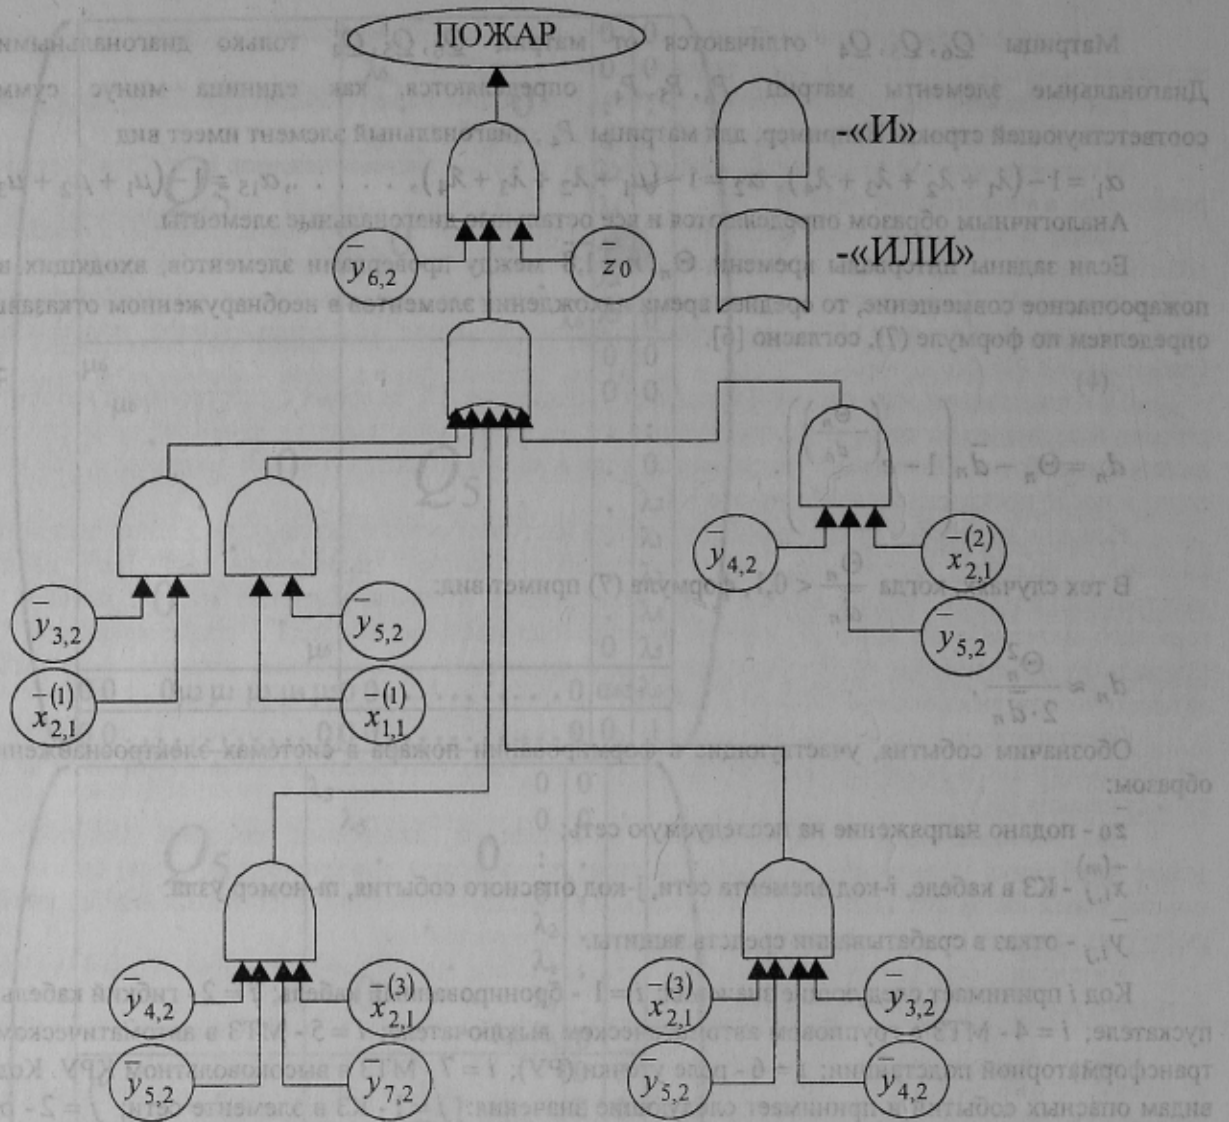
ПОЖАР

-«И»

-«ИЛИ»

$\bar{y}_{6,2}$

$\bar{z}_0$

$\bar{y}_{4,2}$

$\bar{x}_{2,1}^{(2)}$

$\bar{y}_{5,2}$

$\bar{y}_{3,2}$

$\bar{y}_{5,2}$

$\bar{x}_{2,1}^{(1)}$

$\bar{x}_{1,1}^{(1)}$

$\bar{y}_{4,2}$

$\bar{x}_{2,1}^{(3)}$

$\bar{y}_{5,2}$

$\bar{y}_{7,2}$

$\bar{x}_{2,1}^{(3)}$

$\bar{y}_{3,2}$

$\bar{y}_{5,2}$

$\bar{y}_{4,2}$